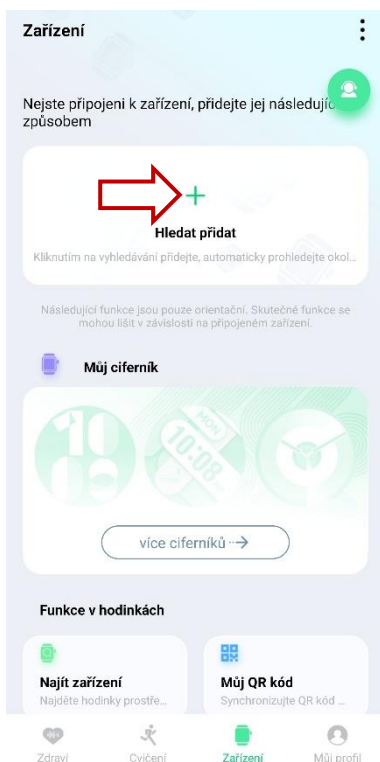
Zařízení

Nejste připojeni k zařízení, přidejte jej následujíc způsobem

+

Hledat přidat

Kliknutím na vyhledávání přidejte, automaticky prohledejte okol...

Následující funkce jsou pouze orientační. Skutečné funkce se mohou lišit v závislosti na připojeném zařízení.

Můj ciferník

10
MON
10:08

více ciferníků →

Funkce v hodinkách

Najít zařízení
Najděte hodinky prostře...

Můj QR kód
Synchronizujte QR kód ...

Zdraví
Cvičení
Zařízení
Můj profil